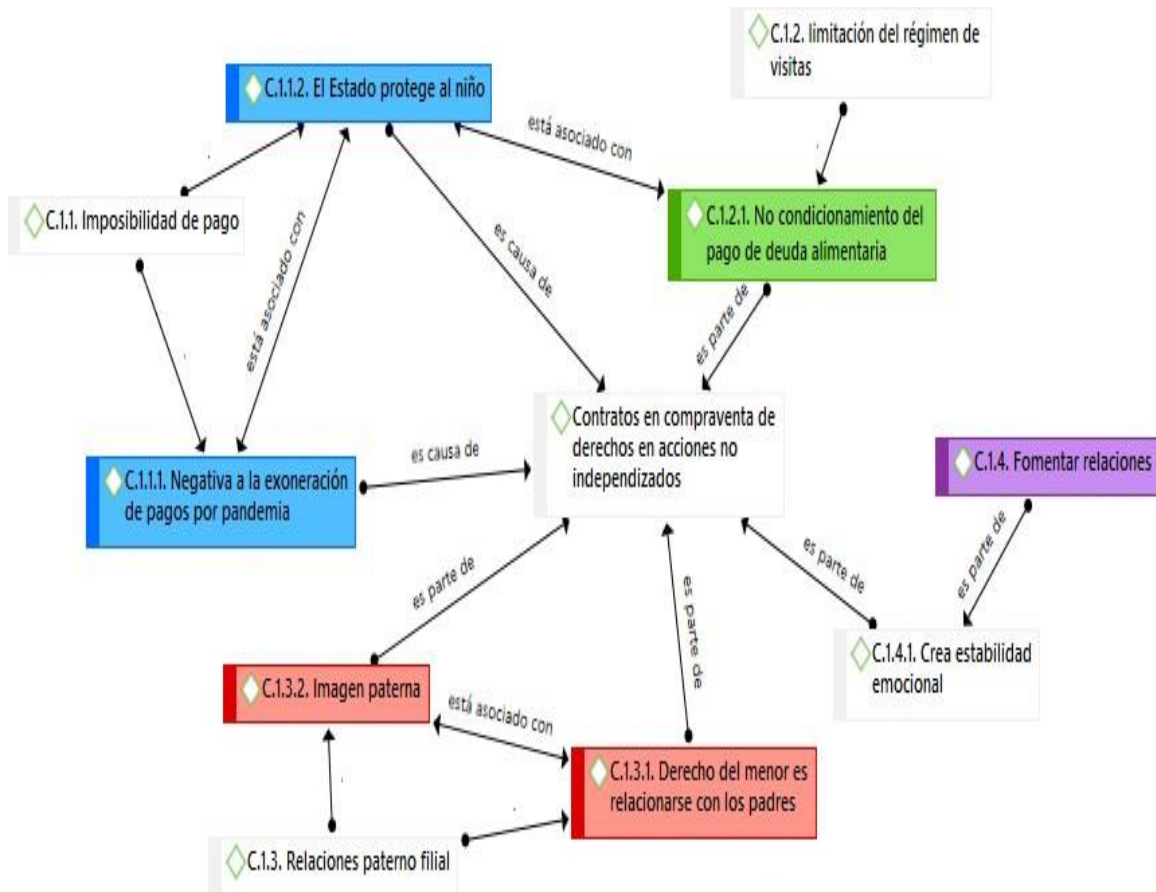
C.1.2. limitación del régimen de visitas

C.1.1.2. El Estado protege al niño

está asociado con

C.1.1. Imposibilidad de pago

está asociado con

es causa de

C.1.2.1. No condicionamiento del pago de deuda alimentaria

es parte de

Contratos en compraventa de derechos en acciones no independizados

es causa de

C.1.1.1. Negativa a la exoneración de pagos por pandemia

C.1.4. Fomentar relaciones

es parte de

es parte de

es parte de

es parte de

C.1.4.1. Crea estabilidad emocional

C.1.3.2. Imagen paterna

está asociado con

C.1.3.1. Derecho del menor es relacionarse con los padres

C.1.3. Relaciones paterno filial